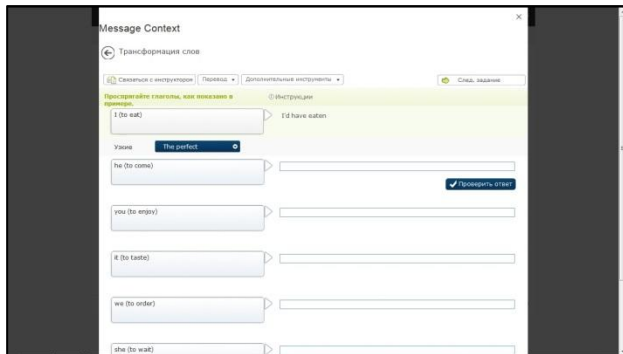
Message Context

Трансформация слов

Связаться с инструктором | Перевод | Дополнительные инструменты | След. задание

Проспрягайте глаголы, как показано в примере.

Инструкции

I (to eat)

I'd have eaten

Узнаю The perfect

he (to come)

Проверить ответ

you (to enjoy)

it (to taste)

we (to order)

she (to wait)